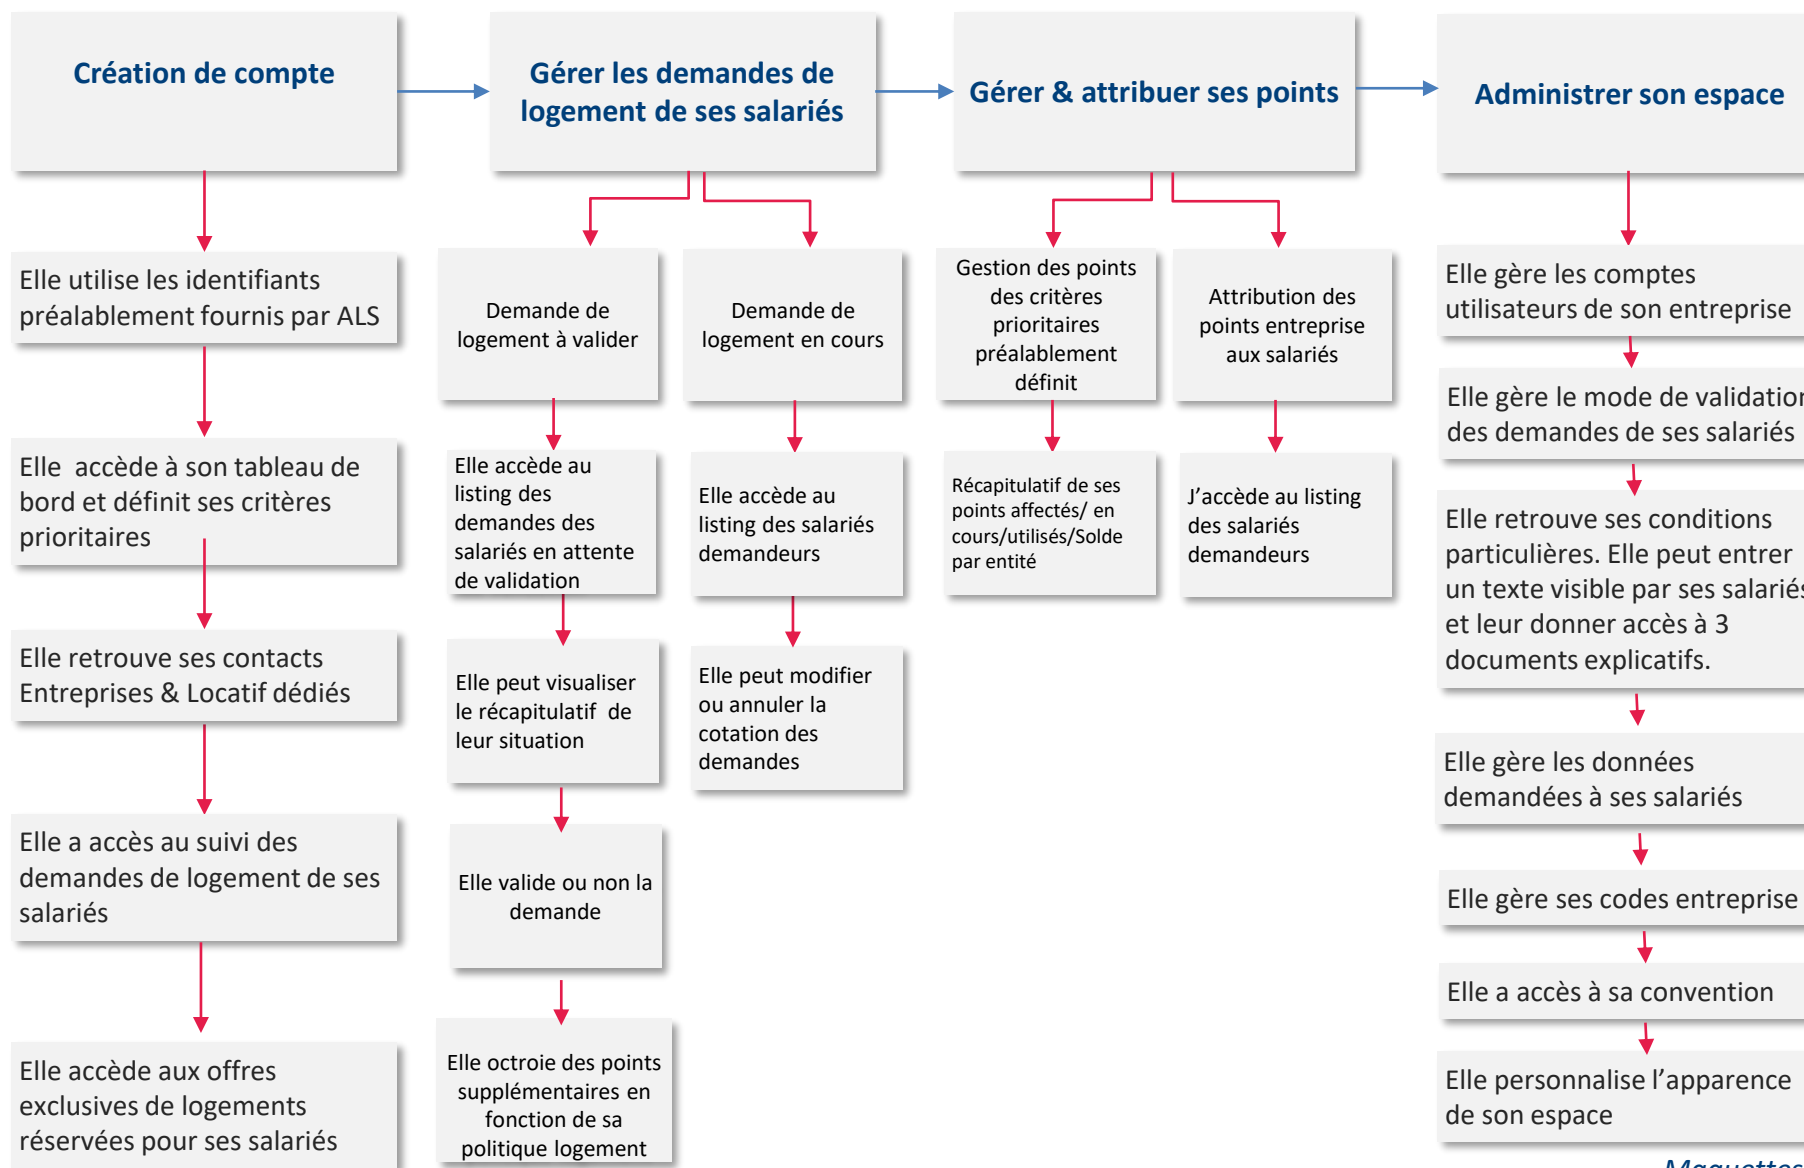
Création de compte

Gérer les demandes de logement de ses salariés

Gérer & attribuer ses points

Administrer son espace

Elle utilise les identifiants préalablement fournis par ALS

Elle accède à son tableau de bord et définit ses critères prioritaires

Elle retrouve ses contacts Entreprises & Locatif dédiés

Elle a accès au suivi des demandes de logement de ses salariés

Elle accède aux offres exclusives de logements réservées pour ses salariés

Demande de logement à valider

Elle accède au listing des demandes des salariés en attente de validation

Elle peut visualiser le récapitulatif de leur situation

Elle valide ou non la demande

Elle octroie des points supplémentaires en fonction de sa politique logement

Demande de logement en cours

Elle accède au listing des salariés demandeurs

Elle peut modifier ou annuler la cotation des demandes

Gestion des points des critères prioritaires préalablement définit

Récapitulatif de ses points affectés/ en cours/utilisés/Solde par entité

Attribution des points entreprise aux salariés

J'accède au listing des salariés demandeurs

Elle gère les comptes utilisateurs de son entreprise

Elle gère le mode de validatio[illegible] des demandes de ses salariés

Elle retrouve ses conditions particulières. Elle peut entrer un texte visible par ses salarié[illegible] et leur donner accès à 3 documents explicatifs.

Elle gère les données demandées à ses salariés

Elle gère ses codes entreprise

Elle a accès à sa convention

Elle personnalise l'apparence de son espace

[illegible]